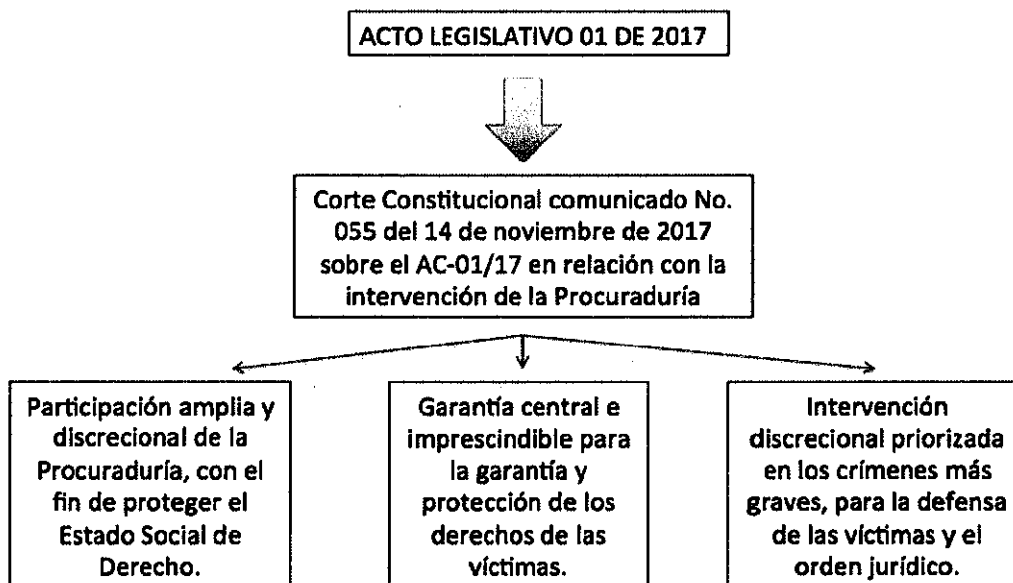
ACTO LEGISLATIVO 01 DE 2017

Corte Constitucional comunicado No. 055 del 14 de noviembre de 2017 sobre el AC-01/17 en relación con la intervención de la Procuraduría

Participación amplia y discrecional de la Procuraduría, con el fin de proteger el Estado Social de Derecho.

Garantía central e imprescindible para la garantía y protección de los derechos de las víctimas.

Intervención discrecional priorizada en los crímenes más graves, para la defensa de las víctimas y el orden jurídico.